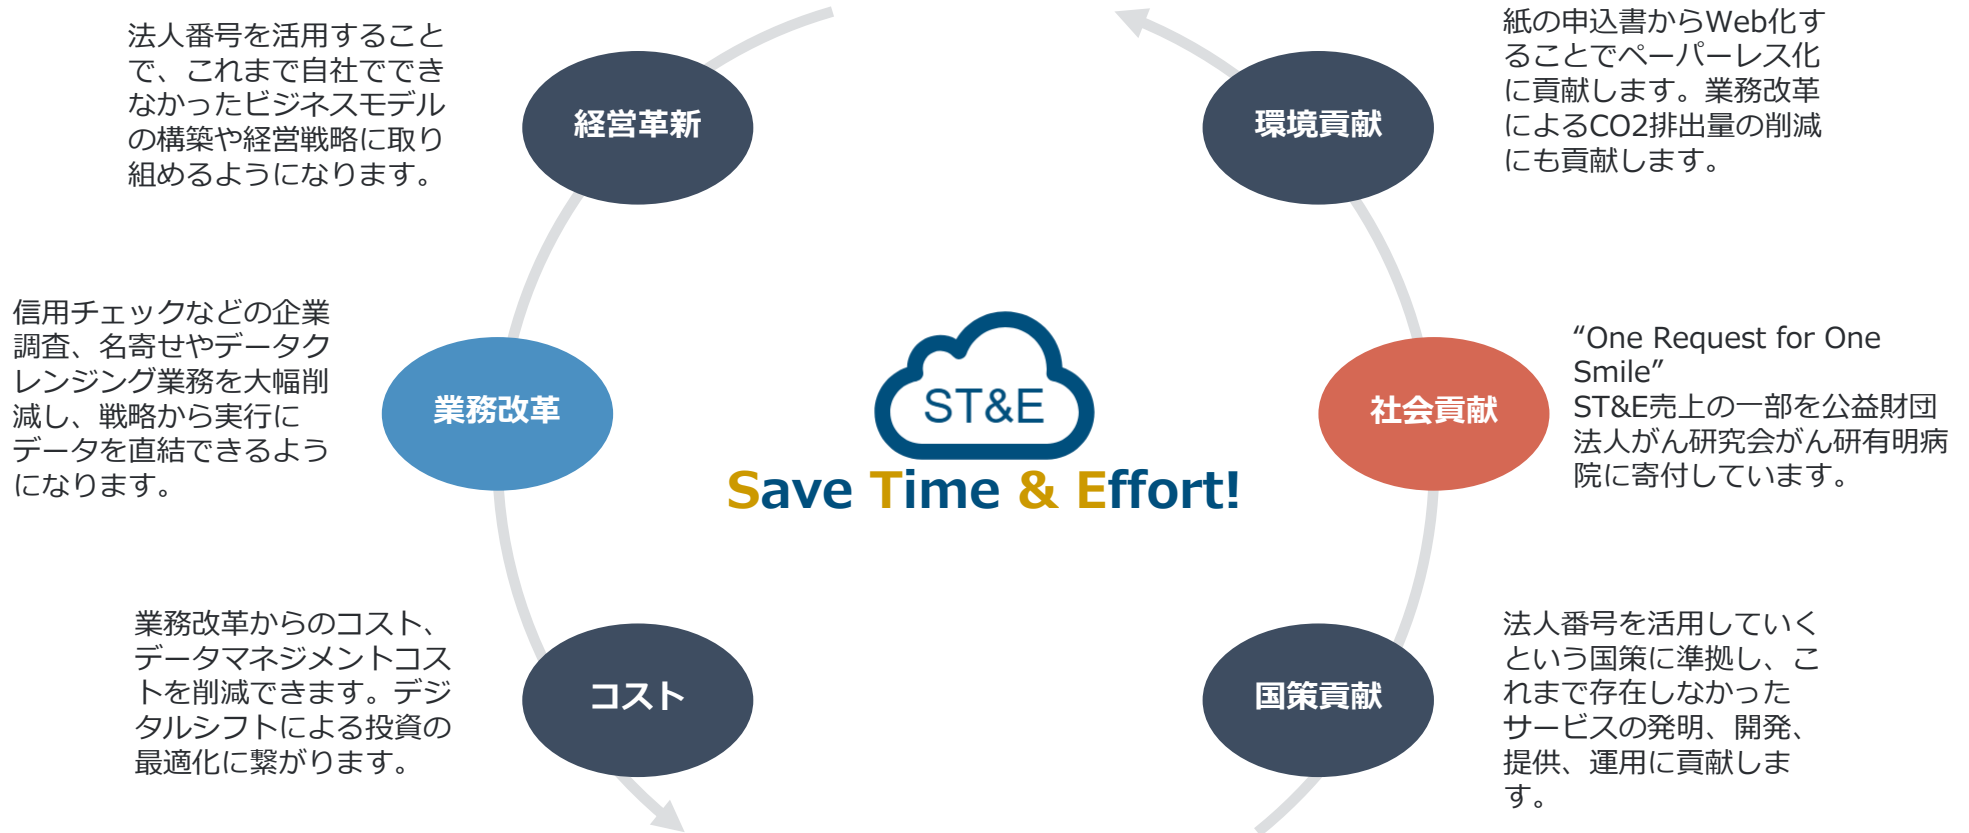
法人番号を活用することで、これまで自社でできなかったビジネスモデルの構築や経営戦略に取り組めるようになります。

経営革新

環境貢献

紙の申込書からWeb化することでペーパーレス化に貢献します。業務改革によるCO2排出量の削減にも貢献します。

信用チェックなどの企業調査、名寄せやデータクレンジング業務を大幅削減し、戦略から実行にデータを直結できるようになります。

業務改革

ST&E

Save Time & Effort!

社会貢献

“One Request for One Smile”
ST&E売上の一部を公益財団法人がん研究会がん研有明病院に寄付しています。

業務改革からのコスト、データマネジメントコストを削減できます。デジタルシフトによる投資の最適化に繋がります。

コスト

国策貢献

法人番号を活用していくという国策に準拠し、これまで存在しなかったサービスの発明、開発、提供、運用に貢献します。